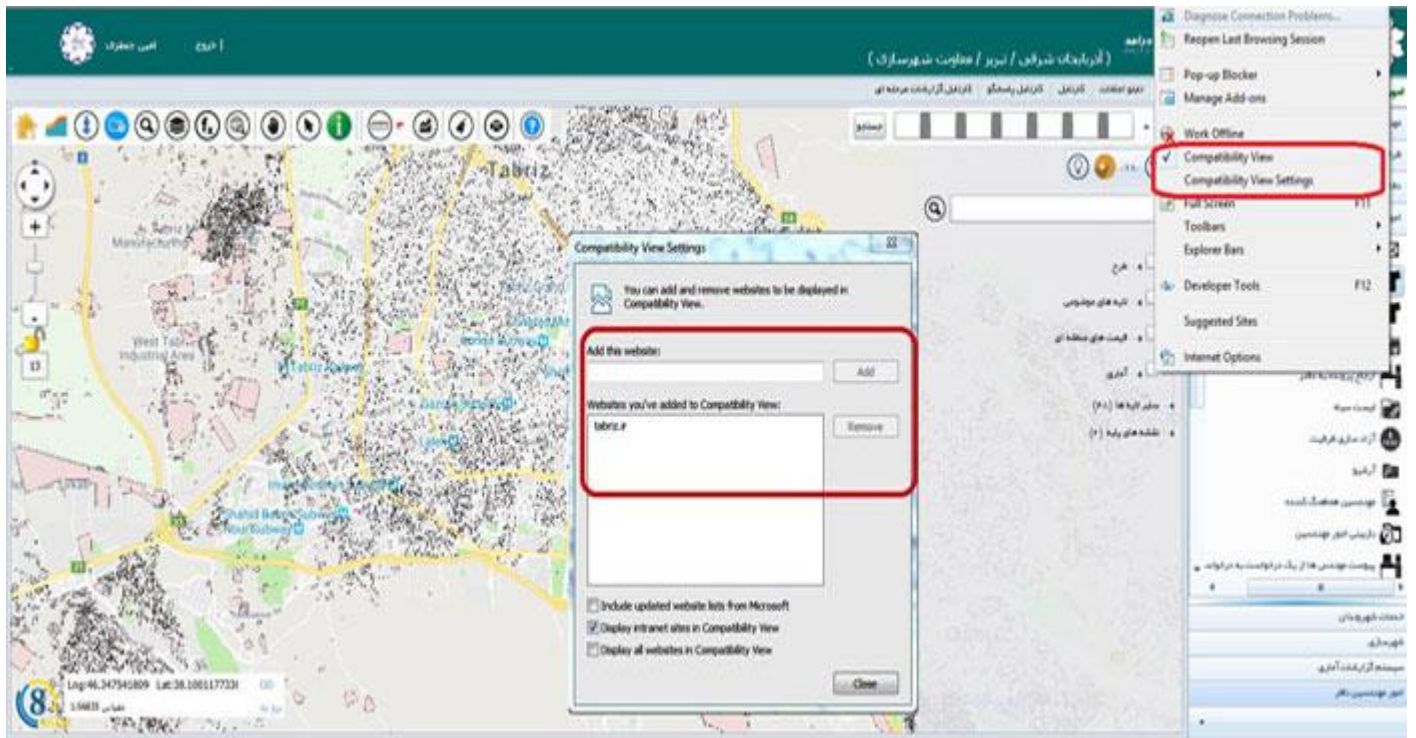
Diagnose Connection Problems...
Reopen Last Browsing Session
Pop-up Blocker
Manage Add-ons
Work Offline
Compatibility View
Compatibility View Settings
Full Screen F11
Toolbars
Explorer Bars
Developer Tools F12
Suggested Sites
Internet Options

خروج
امین جعفری
( آذربایجان شرقی / تبریز / معاونت شهرسازی )
جستجو

Tabriz
West Tabriz Industrial Area
Tabriz Manufacturing

Compatibility View Settings
You can add and remove websites to be displayed in Compatibility View.
Add this website:
Add
Websites you've added to Compatibility View:
tabriz.ir
Remove
Include updated website lists from Microsoft
Display intranet sites in Compatibility View
Display all websites in Compatibility View
Close

طرح
لایه های موضوعی
قیمت های منطقه ای
آماری
سایر لایه ها
نقشه های پایه

قیمت سنجه
آزاد سازی ظرفیت
آرشیو
مهندسین هماهنگ کننده
ارزیابی امور مهندسین
پیوست مهندسی ها از یک درخواست به درخواست
خدمات شهرسازی
شهرسازی
سیستم گزارشات آماری
امور مهندسین ناظر

Log:46.347541809 Lat:38.1001177331
17